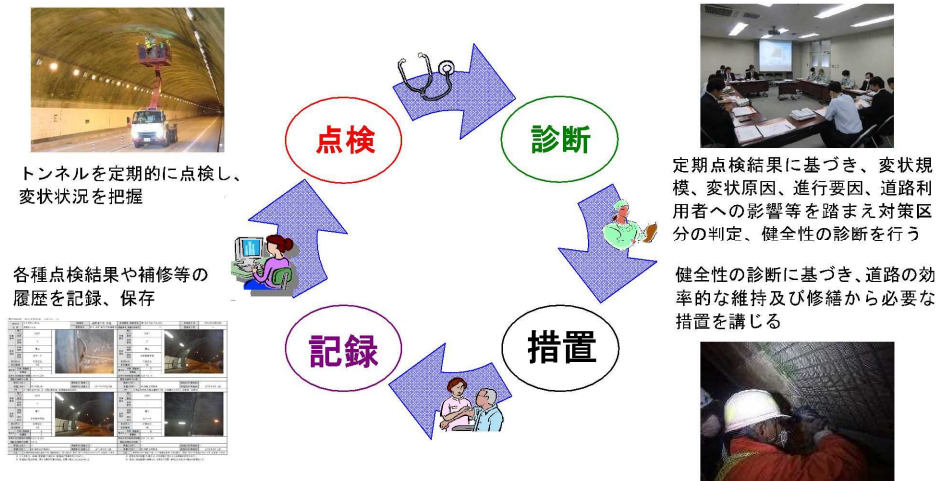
点検

トンネルを定期的に点検し、変状状況を把握

診断

定期点検結果に基づき、変状規模、変状原因、進行要因、道路利用者への影響等を踏まえ対策区分の判定、健全性の診断を行う

健全性の診断に基づき、道路の効率的な維持及び修繕から必要な措置を講じる

措置

記録

各種点検結果や補修等の履歴を記録、保存

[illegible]